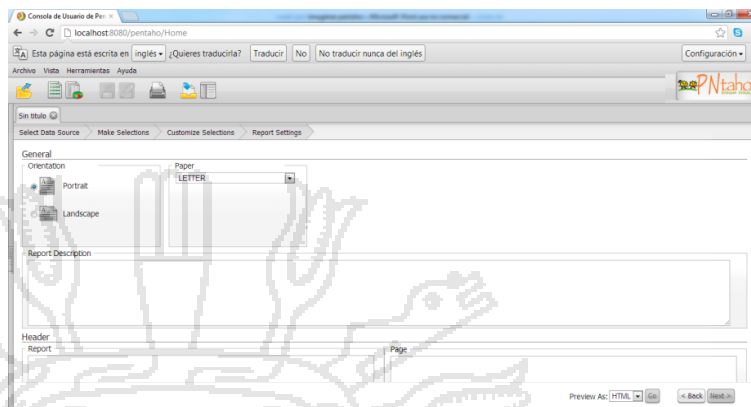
Consola de Usuario de Pen ×
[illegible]
localhost:8080/pentaho/Home
Esta página está escrita en inglés ▾ ¿Quieres traducirla? Traducir No No traducir nunca del inglés Configuración ▾
Archivo Vista Herramientas Ayuda
PNtaho
Sin título
Select Data Source Make Selections Customize Selections Report Settings
General
Orientation
Portrait
Landscape
Paper
LETTER
Report Description
Header
Report
Page
Preview As: HTML Go < Back Next >>